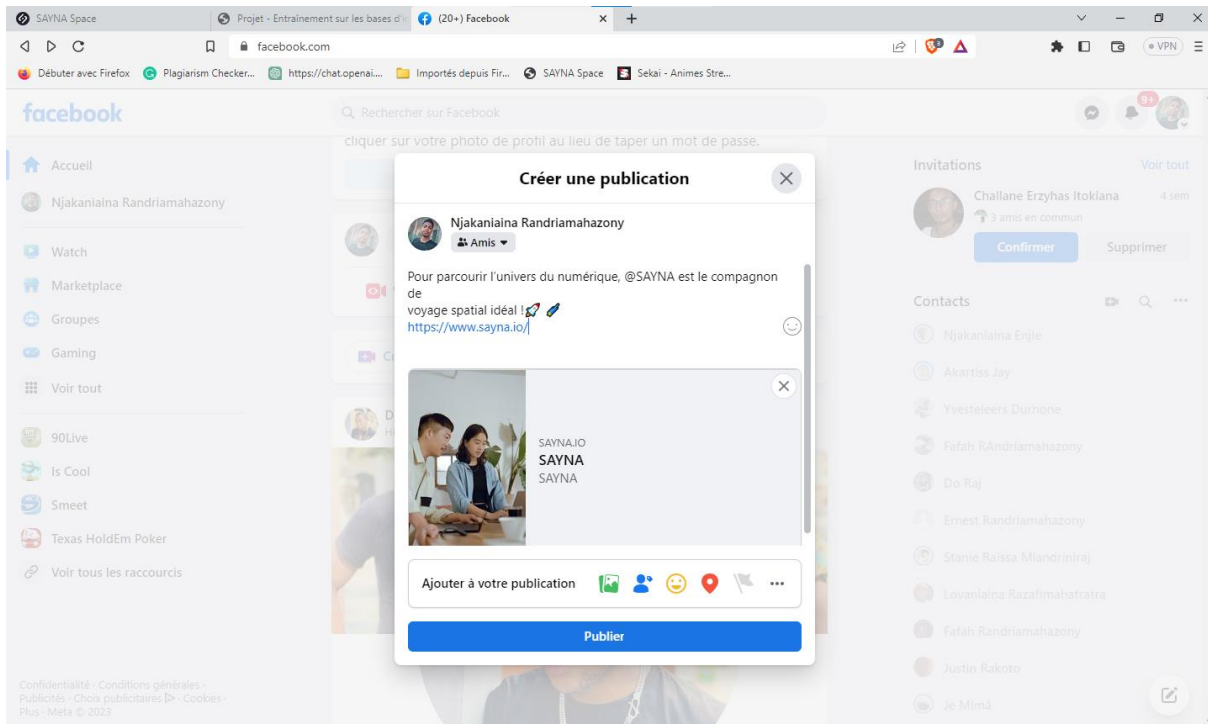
SAYNA Space
Projet - Entraînement sur les bases d'i
(20+) Facebook
facebook.com
VPN
Débuter avec Firefox
Plagiarism Checker...
https://chat.openai...
Importés depuis Fir...
SAYNA Space
Sekai - Animes Stre...

facebook
Rechercher sur Facebook
9+
cliquer sur votre photo de profil au lieu de taper un mot de passe.

Accueil
Njakaniaina Randriamahazony
Watch
Marketplace
Groupes
Gaming
Voir tout
90Live
Is Cool
Smeet
Texas HoldEm Poker
Voir tous les raccourcis

Confidentialité · Conditions générales · Publicités · Choix publicitaires · Cookies · Plus · Meta © 2023

Créer une publication
Njakaniaina Randriamahazony
Amis
Pour parcourir l'univers du numérique, @SAYNA est le compagnon de
voyage spatial idéal ! 🚀 🖊
https://www.sayna.io/
SAYNA.IO
SAYNA
SAYNA
Ajouter à votre publication
Publier

Invitations
Voir tout
Challane Erzyhas Itokiana
4 sem
3 amis en commun
Confirmer
Supprimer
Contacts
Njakaniaina Enjie
Akartiss Jay
Yvesteleers Durnone
Fafah RAndriamahazony
Do Raj
Ernest Randriamahazony
Stanie Raissa Miandriniraj
Lovaniaina Razafimahatratra
Fafah Randriamahazony
Justin Rakoto
Jé Mimà